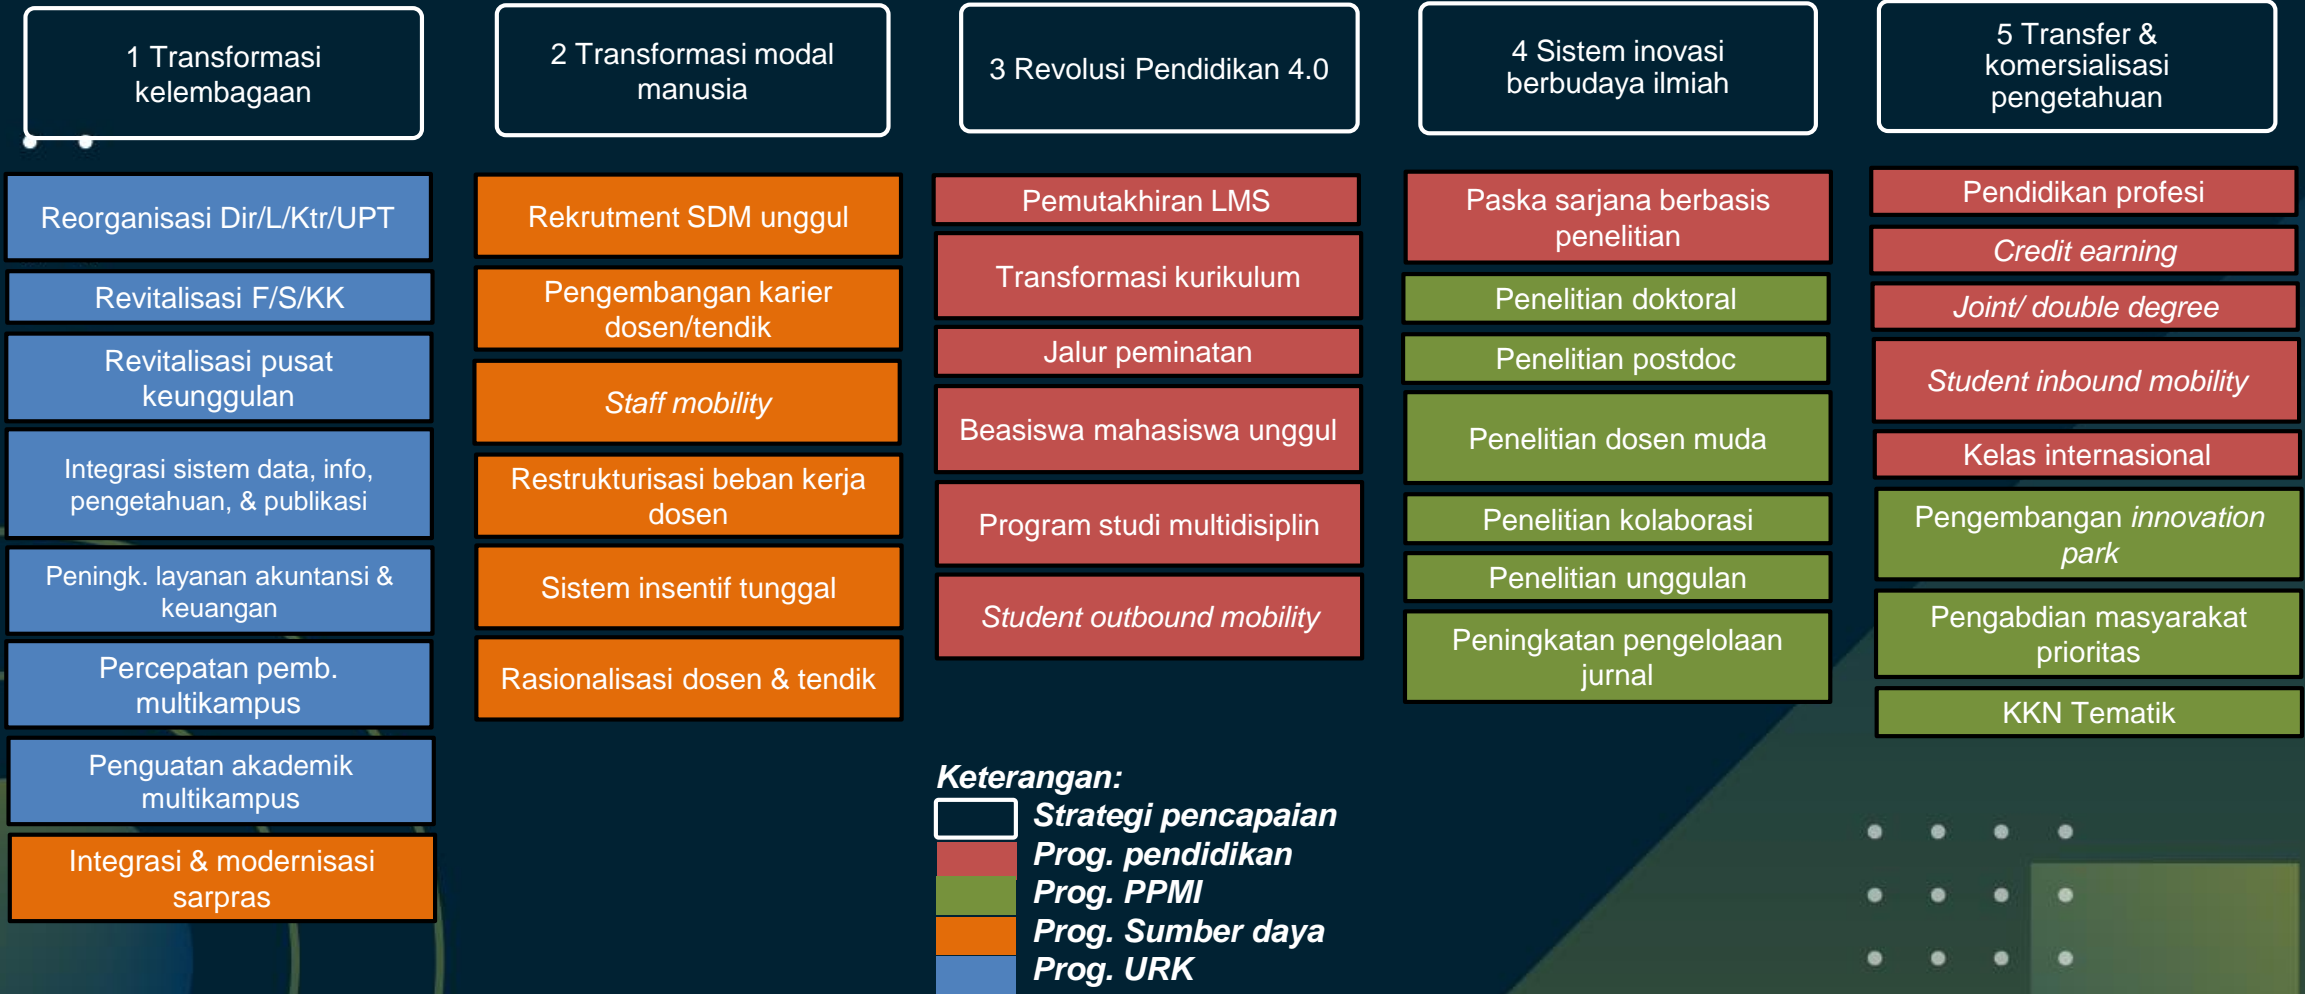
1 Transformasi kelembagaan

Reorganisasi Dir/L/Ktr/UPT

Revitalisasi F/S/KK

Revitalisasi pusat keunggulan

Integrasi sistem data, info, pengetahuan, & publikasi

Peningk. layanan akuntansi & keuangan

Percepatan pemb. multikampus

Penguatan akademik multikampus

Integrasi & modernisasi sarpras

2 Transformasi modal manusia

Rekrutment SDM unggul

Pengembangan karier dosen/tendik

*Staff mobility*

Restrukturisasi beban kerja dosen

Sistem insentif tunggal

Rasionalisasi dosen & tendik

3 Revolusi Pendidikan 4.0

Pemutakhiran LMS

Transformasi kurikulum

Jalur peminatan

Beasiswa mahasiswa unggul

Program studi multidisiplin

*Student outbound mobility*

4 Sistem inovasi berbudaya ilmiah

Paska sarjana berbasis penelitian

Penelitian doktoral

Penelitian postdoc

Penelitian dosen muda

Penelitian kolaborasi

Penelitian unggulan

Peningkatan pengelolaan jurnal

5 Transfer & komersialisasi pengetahuan

Pendidikan profesi

*Credit earning*

*Joint/ double degree*

*Student inbound mobility*

Kelas internasional

Pengembangan *innovation park*

Pengabdian masyarakat prioritas

KKN Tematik

Keterangan:
Strategi pencapaian
Prog. pendidikan
Prog. PPMI
Prog. Sumber daya
Prog. URK